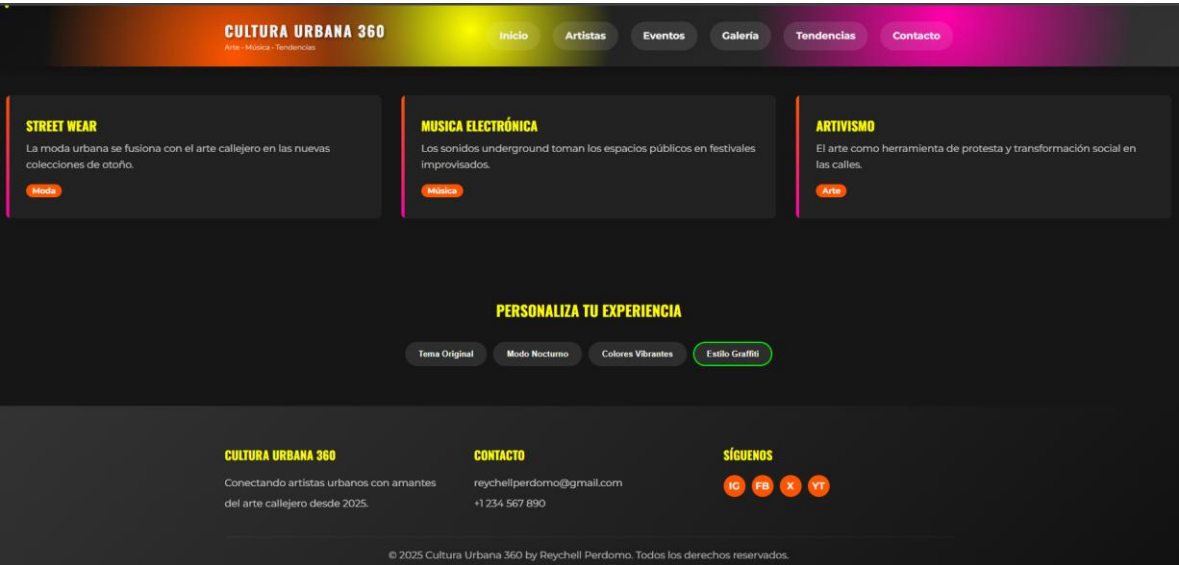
CULTURA URBANA 360
Arte • Música • Tendencias

Inicio
Artistas
Eventos
Galería
Tendencias
Contacto

STREET WEAR
La moda urbana se fusiona con el arte callejero en las nuevas colecciones de otoño.
Moda

MUSICA ELECTRÓNICA
Los sonidos underground toman los espacios públicos en festivales improvisados.
Música

ARTIVISMO
El arte como herramienta de protesta y transformación social en las calles.
Arte

PERSONALIZA TU EXPERIENCIA
Tema Original
Modo Nocturno
Colores Vibrantes
Estilo Graffiti

CULTURA URBANA 360
Conectando artistas urbanos con amantes del arte callejero desde 2025.

CONTACTO
reychellperdomo@gmail.com
+1 234 567 890

SÍGUENOS
IG
FB
X
YT

© 2025 Cultura Urbana 360 by Reychell Perdomo. Todos los derechos reservados.